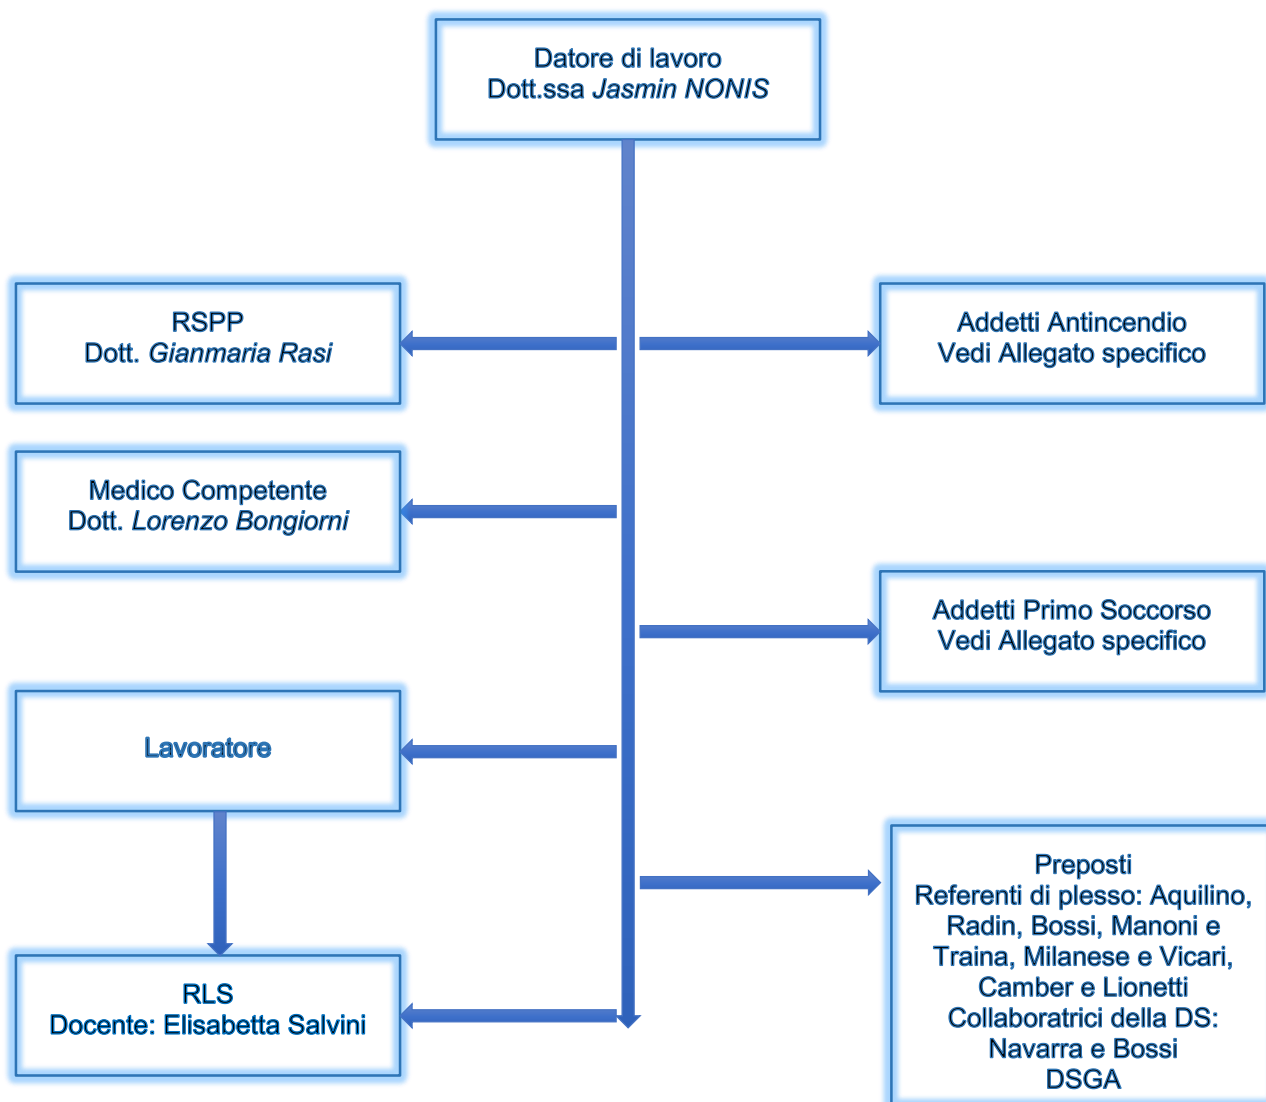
Datore di lavoro
Dott.ssa Jasmin NONIS

RSPP
Dott. Gianmaria Rasi

Addetti Antincendio
Vedi Allegato specifico

Medico Competente
Dott. Lorenzo Bongiorni

Addetti Primo Soccorso
Vedi Allegato specifico

Lavoratore

Preposti
Referenti di plesso: Aquilino, Radin, Bossi, Manoni e Traina, Milanese e Vicari, Camber e Lionetti
Collaboratrici della DS: Navarra e Bossi
DSGA

RLS
Docente: Elisabetta Salvini